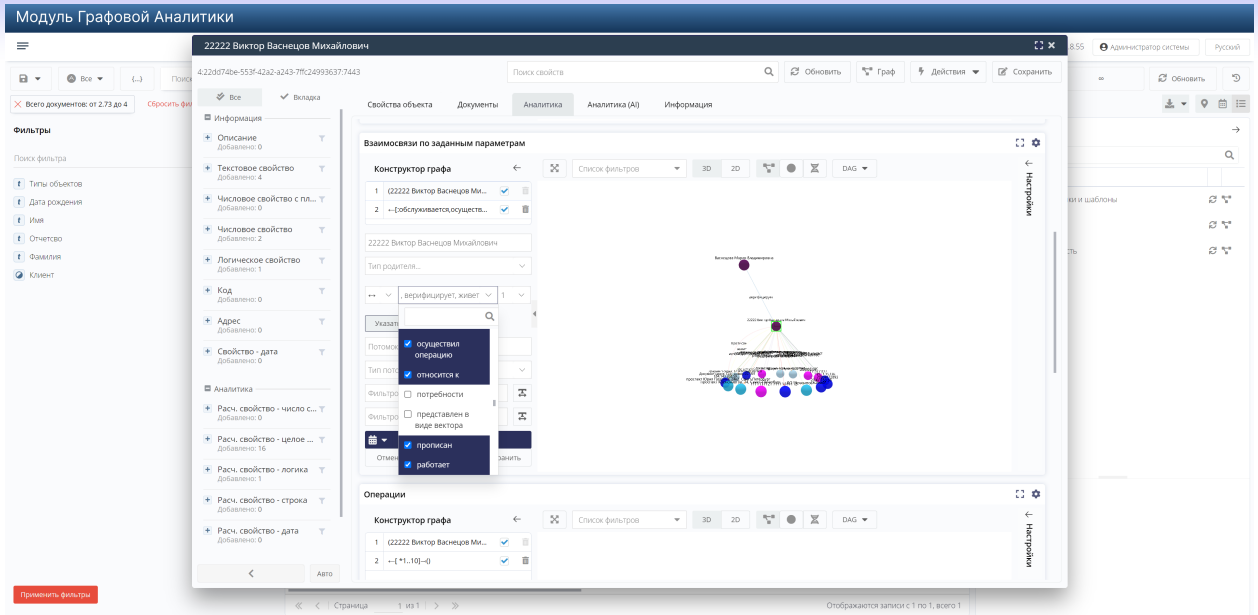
Модуль Графовой Аналитики

8:55 Администратор системы Русский

Все (...) Поиск

Всего документов: от 2.73 до 4 Сбросить фи

Фильтры

Поиск фильтра

Типы объектов
Дата рождения
Имя
Отчество
Фамилия
Клиент

Применить фильтры

Обновить

22222 Виктор Васнецов Михайлович

4:22dd74be-553f-42a2-a243-7ffc24993637:7443

Поиск свойств

Обновить Граф Действия Сохранить

Все Вкладка

Информация
Описание
Добавлено: 0
Текстовое свойство
Добавлено: 4
Числовое свойство с пл...
Добавлено: 0
Числовое свойство
Добавлено: 2
Логическое свойство
Добавлено: 1
Код
Добавлено: 0
Адрес
Добавлено: 0
Свойство - дата
Добавлено: 0
Аналитика
Расч. свойство - число с...
Добавлено: 0
Расч. свойство - целое ...
Добавлено: 16
Расч. свойство - логика
Добавлено: 1
Расч. свойство - строка
Добавлено: 0
Расч. свойство - дата
Добавлено: 0

Авто

Свойства объекта Документы Аналитика Аналитика (AI) Информация

Взаимосвязи по заданным параметрам

Конструктор графа

Список фильтров 3D 2D DAG

Настройки

1 (22222 Виктор Васнецов Ми...
2 ←[:обслуживается,осуществ...

22222 Виктор Васнецов Михайлович

Тип родителя...

↔ , верифицирует, живет 1

осуществил операцию
относится к
потребности
представлен в виде вектора
прописан
работает

Указат
Потомо
Тип пото
Фильтр
Фильтр
Отмен
ранить

Операции

Конструктор графа

Список фильтров 3D 2D DAG

Настройки

1 (22222 Виктор Васнецов Ми...
2 ←[ *1..10]→()

ки и шаблоны

Страница 1 из 1

Отображаются записи с 1 по 1, всего 1